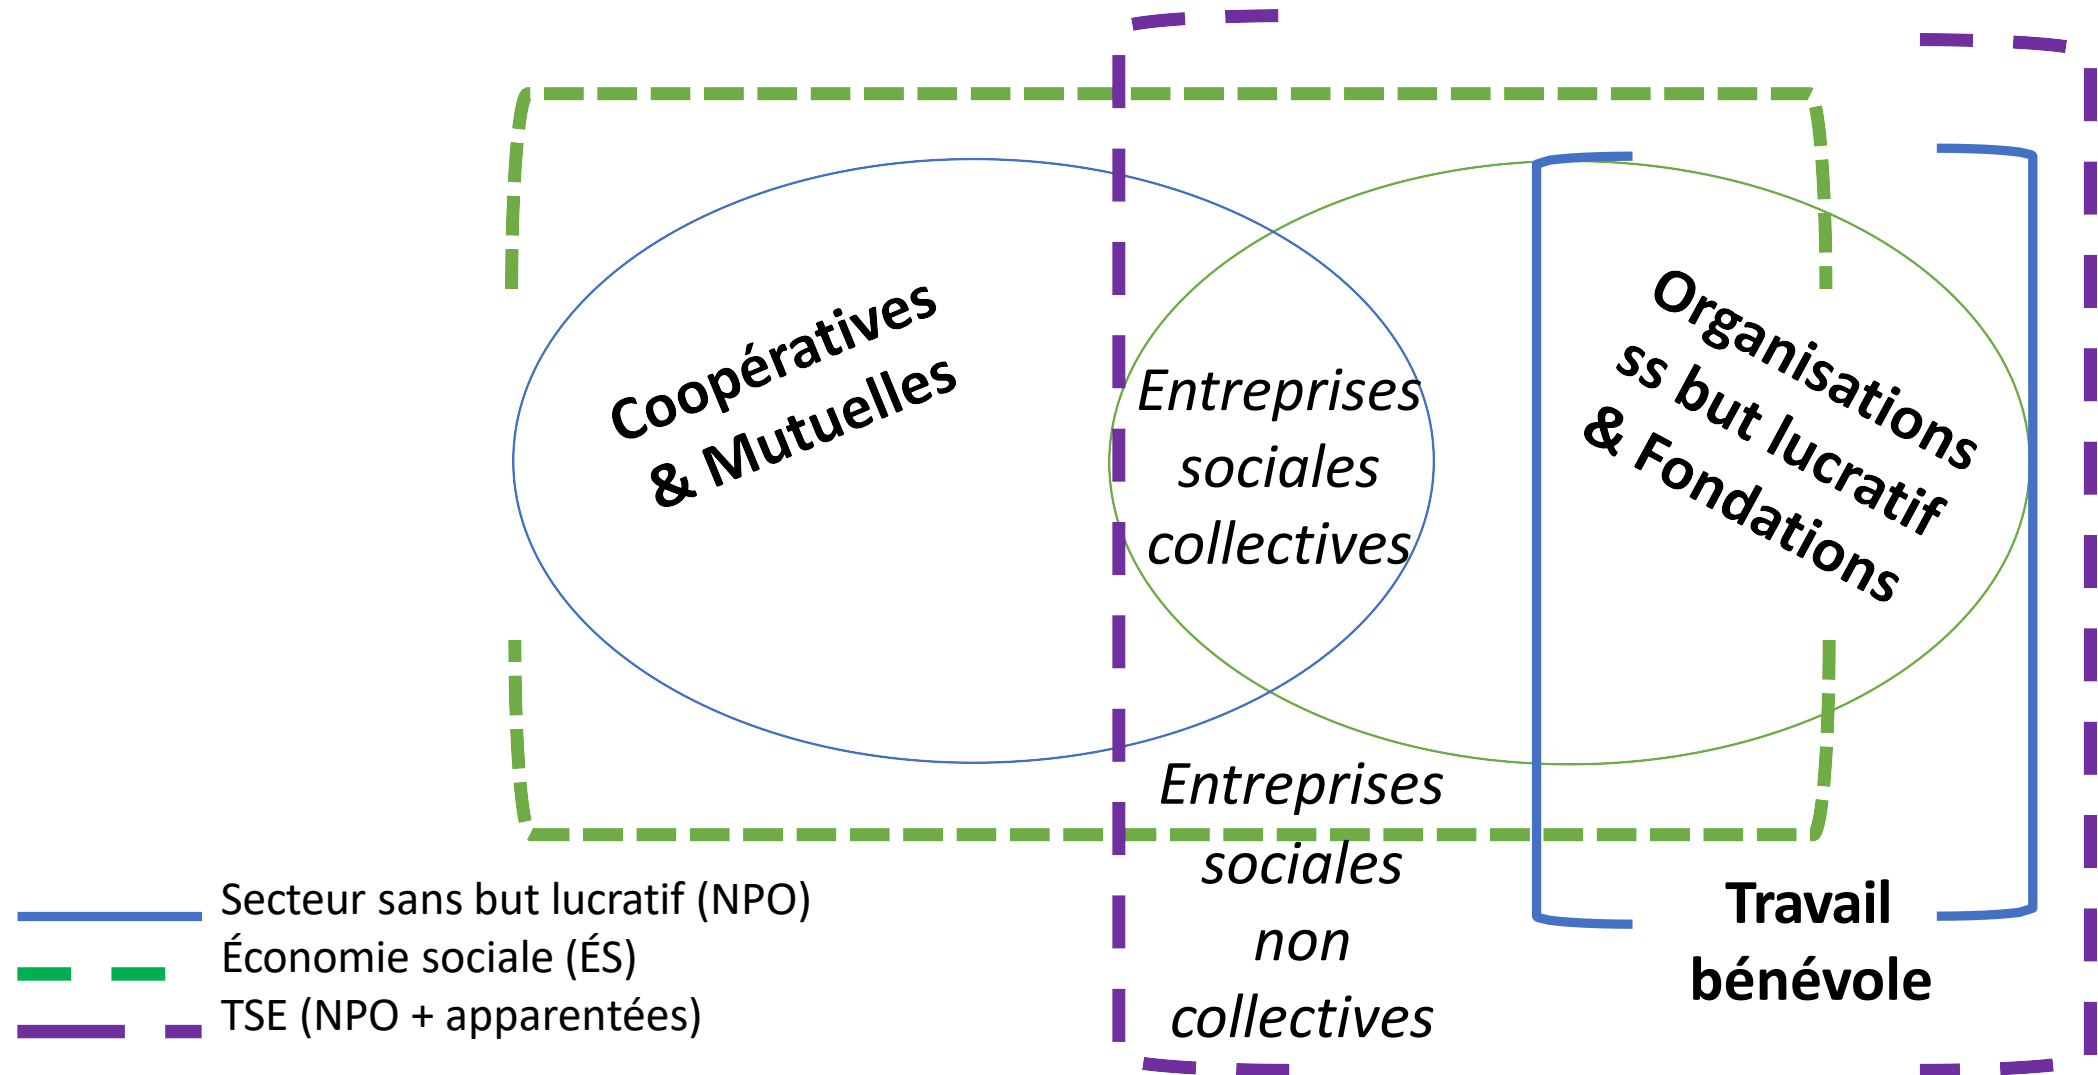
Coopératives & Mutuelles

Entreprises sociales collectives

Organisations ss but lucratif & Fondations

Entreprises sociales non collectives

Travail bénévole

Secteur sans but lucratif (NPO)
Économie sociale (ÉS)
TSE (NPO + apparentées)